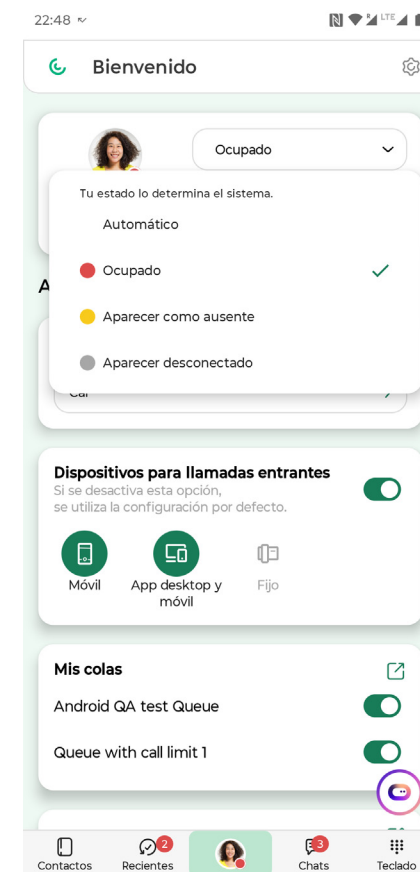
22:48

Bienvenido

Ocupado

Tu estado lo determina el sistema.

Automático

Ocupado

Aparecer como ausente

Aparecer desconectado

A

Cal

Dispositivos para llamadas entrantes

Si se desactiva esta opción, se utiliza la configuración por defecto.

Móvil

App desktop y móvil

Fijo

Mis colas

Android QA test Queue

Queue with call limit 1

Contactos

2

Recientes

3

Chats

Teclado